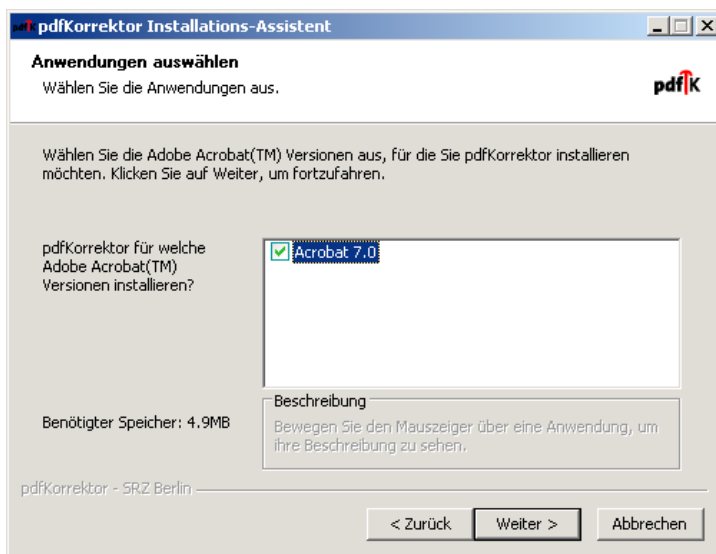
pdfKorrektor Installations-Assistent

Anwendungen auswählen
Wählen Sie die Anwendungen aus.

pdfK

Wählen Sie die Adobe Acrobat(TM) Versionen aus, für die Sie pdfKorrektor installieren möchten. Klicken Sie auf Weiter, um fortzufahren.

pdfKorrektor für welche Adobe Acrobat(TM) Versionen installieren?

Acrobat 7.0

Beschreibung
Bewegen Sie den Mauszeiger über eine Anwendung, um ihre Beschreibung zu sehen.

Benötigter Speicher: 4.9MB

pdfKorrektor - SRZ Berlin

< Zurück
Weiter >
Abbrechen